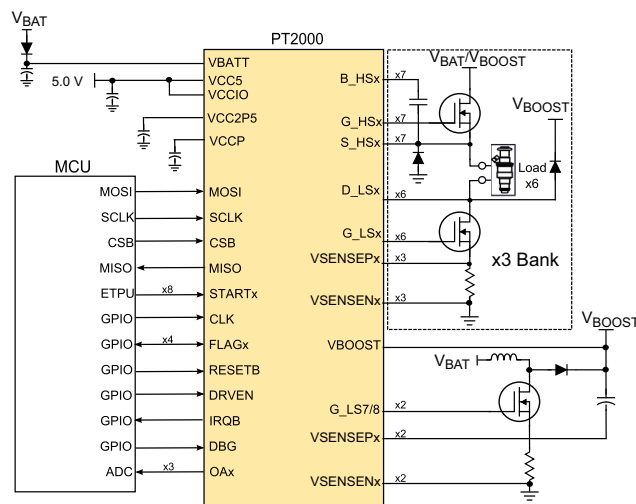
$V_{BAT}$

5.0 V

PT2000

VBATT
VCC5
VCCIO
VCC2P5
VCCP

MCU

MOSI
SCLK
CSB
MISO
ETPU
GPIO
GPIO
GPIO
GPIO
GPIO
GPIO
ADC

x8
x4
x3

MOSI
SCLK
CSB
MISO
STARTx
CLK
FLAGx
RESETB
DRVEN
IRQB
DBG
OAx

B_HSx
G_HSx
S_HSx
D_LSx
G_LSx
VSENSEPx
VSENSENx
VBOOST
G_LS7/8
VSENSEPx
VSENSENx

x7
x7
x7
x6
x6
x3
x3
x2
x2
x2

$V_{BAT}/V_{BOOST}$

$V_{BOOST}$

Load
x6

x3 Bank

$V_{BOOST}$

$V_{BAT}$